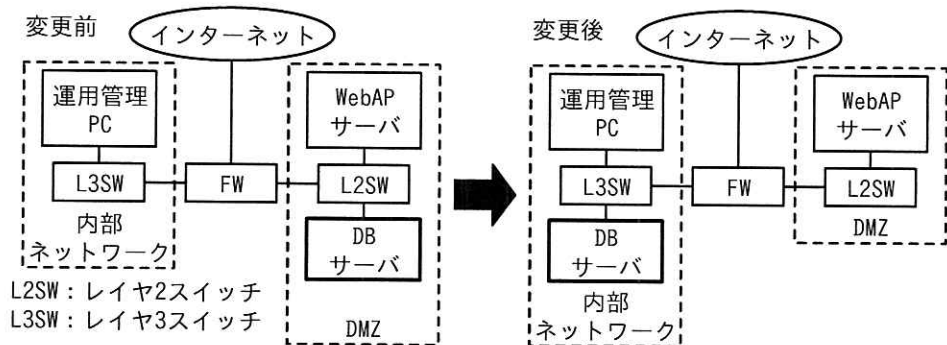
変更前

インターネット

運用管理 PC

L3SW

FW

内部 ネットワーク

WebAP サーバ

L2SW

DB サーバ

DMZ

L2SW：レイヤ2スイッチ
L3SW：レイヤ3スイッチ

変更後

インターネット

運用管理 PC

L3SW

DB サーバ

内部 ネットワーク

FW

WebAP サーバ

L2SW

DMZ